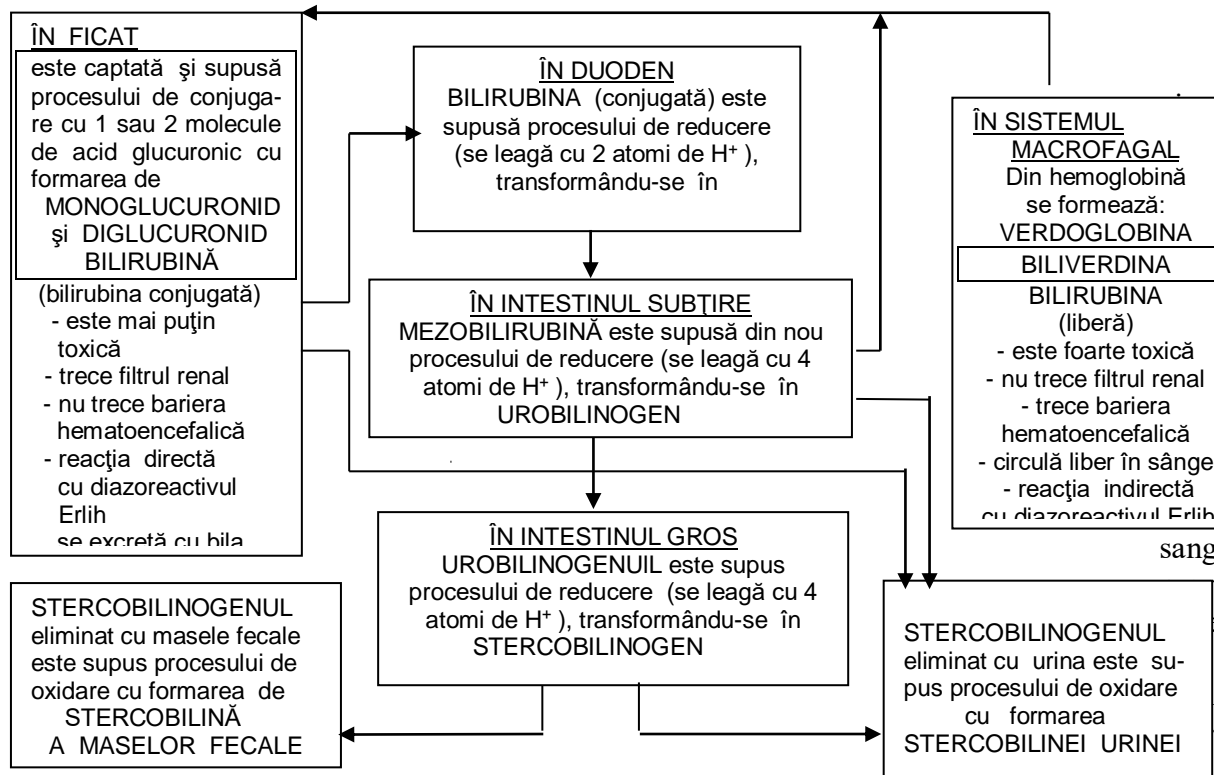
ÎN FICAT

este captată şi supusă procesului de conjugare cu 1 sau 2 molecule de acid glucuronic cu formarea de MONOGLUCURONID şi DIGLUCURONID BILIRUBINĂ

(bilirubina conjugată)
- este mai puţin toxică
- trece filtrul renal
- nu trece bariera hematoencefalică
- reacţia directă cu diazoreactivul Erlih
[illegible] se excretă cu bila

ÎN DUODEN
BILIRUBINA (conjugată) este supusă procesului de reducere (se leagă cu 2 atomi de $H^+$ ), transformându-se în

ÎN INTESTINUL SUBŢIRE
MEZOBILIRUBINĂ este supusă din nou procesului de reducere (se leagă cu 4 atomi de $H^+$ ), transformându-se în UROBILINOGEN

ÎN INTESTINUL GROS
UROBILINOGENUIL este supus procesului de reducere (se leagă cu 4 atomi de $H^+$ ), transformându-se în STERCOBILINOGEN

ÎN SISTEMUL MACROFAGAL
Din hemoglobină se formează:
VERDOGLOBINA
BILIVERDINA
BILIRUBINA (liberă)
- este foarte toxică
- nu trece filtrul renal
- trece bariera hematoencefalică
- circulă liber în sânge
- reacţia indirectă cu diazoreactivul Erlih

sang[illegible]

STERCOBILINOGENUL eliminat cu masele fecale este supus procesului de oxidare cu formarea de STERCOBILINĂ A MASELOR FECALE

STERCOBILINOGENUL eliminat cu urina este supus procesului de oxidare cu formarea STERCOBILINEI URINEI